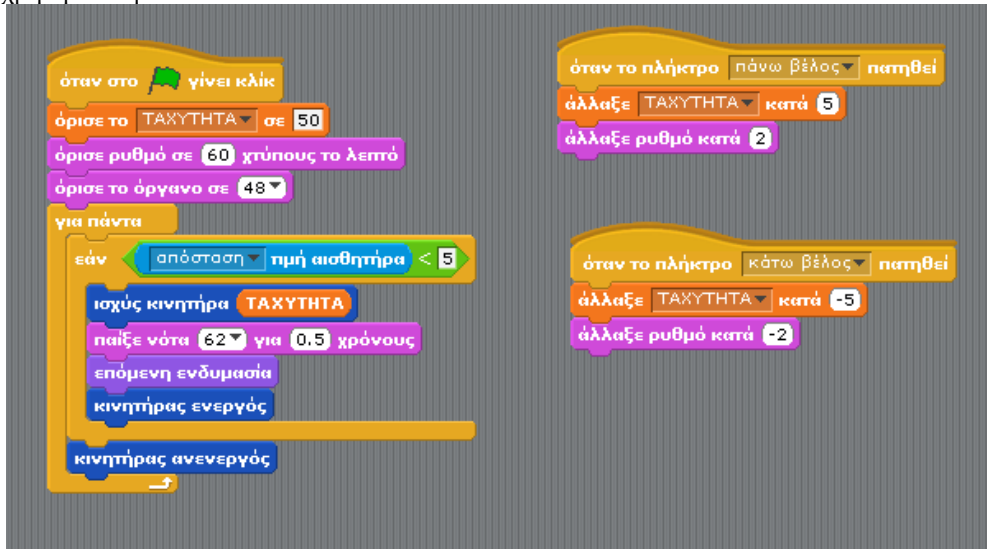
όταν στο γίνει κλικ
όρισε το ΤΑΧΥΤΗΤΑ σε 50
όρισε ρυθμό σε 60 χτύπους το λεπτό
όρισε το όργανο σε 48
για πάντα
εάν απόσταση τιμή αισθητήρα < 5
ισχύς κινητήρα ΤΑΧΥΤΗΤΑ
παίξε νότα 62 για 0.5 χρόνους
επόμενη ενδυμασία
κινητήρας ενεργός
κινητήρας ανενεργός

όταν το πλήκτρο πάνω βέλος πατηθεί
άλλαξε ΤΑΧΥΤΗΤΑ κατά 5
άλλαξε ρυθμό κατά 2

όταν το πλήκτρο κάτω βέλος πατηθεί
άλλαξε ΤΑΧΥΤΗΤΑ κατά -5
άλλαξε ρυθμό κατά -2